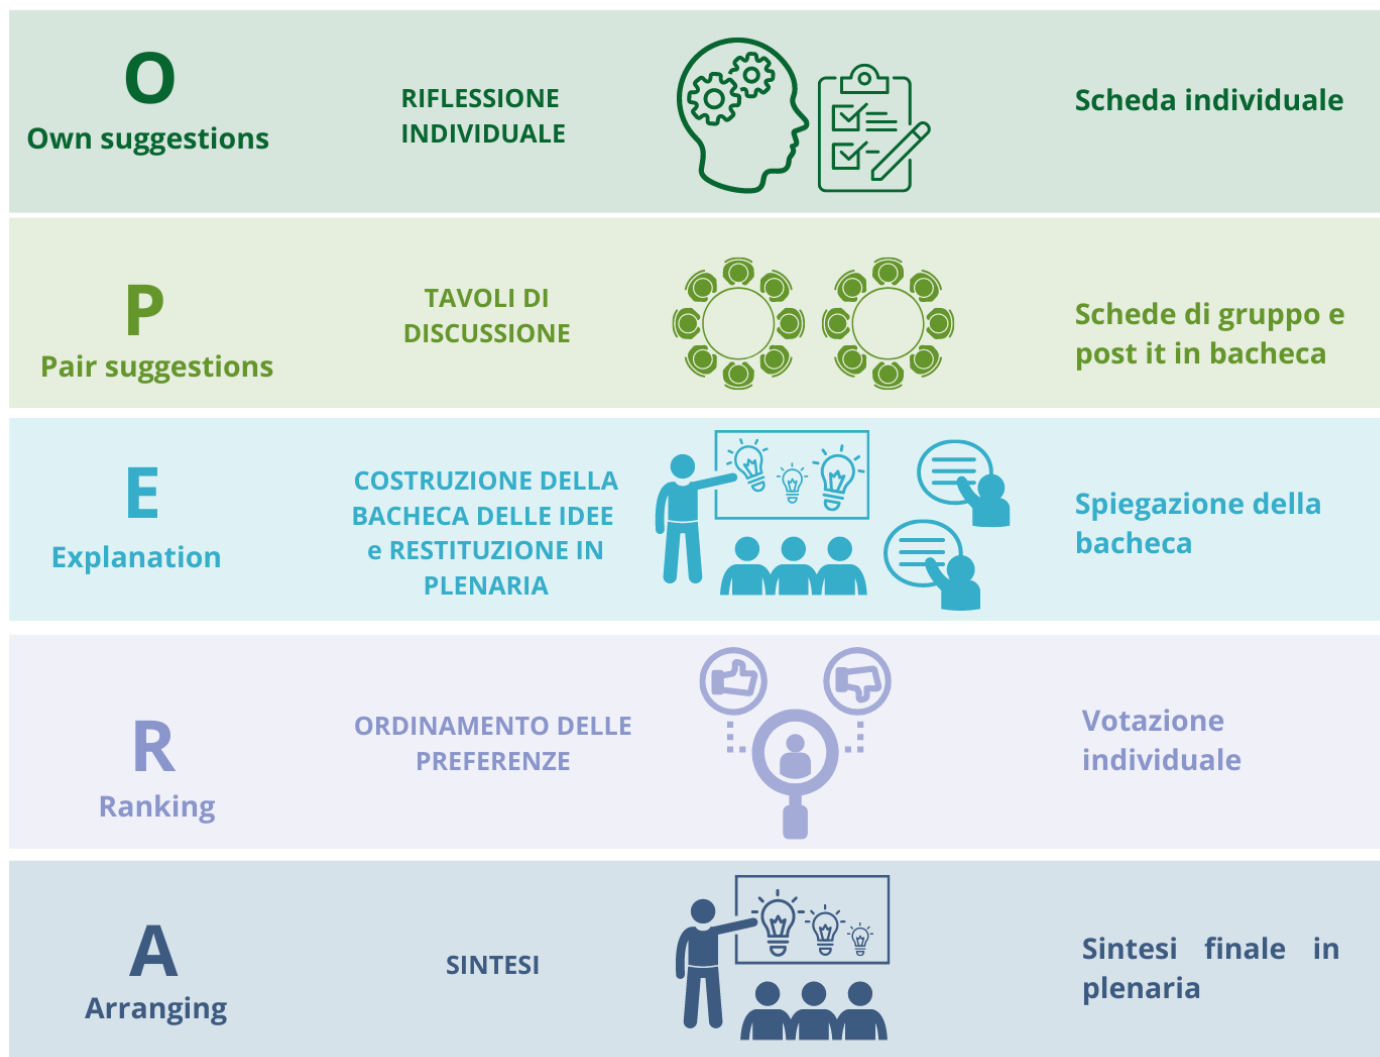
O
Own suggestions

RIFLESSIONE INDIVIDUALE

Scheda individuale

P
Pair suggestions

TAVOLI DI DISCUSSIONE

Schede di gruppo e post it in bacheca

E
Explanation

COSTRUZIONE DELLA BACHECA DELLE IDEE e RESTITUZIONE IN PLENARIA

Spiegazione della bacheca

R
Ranking

ORDINAMENTO DELLE PREFERENZE

Votazione individuale

A
Arranging

SINTESI

Sintesi finale in plenaria